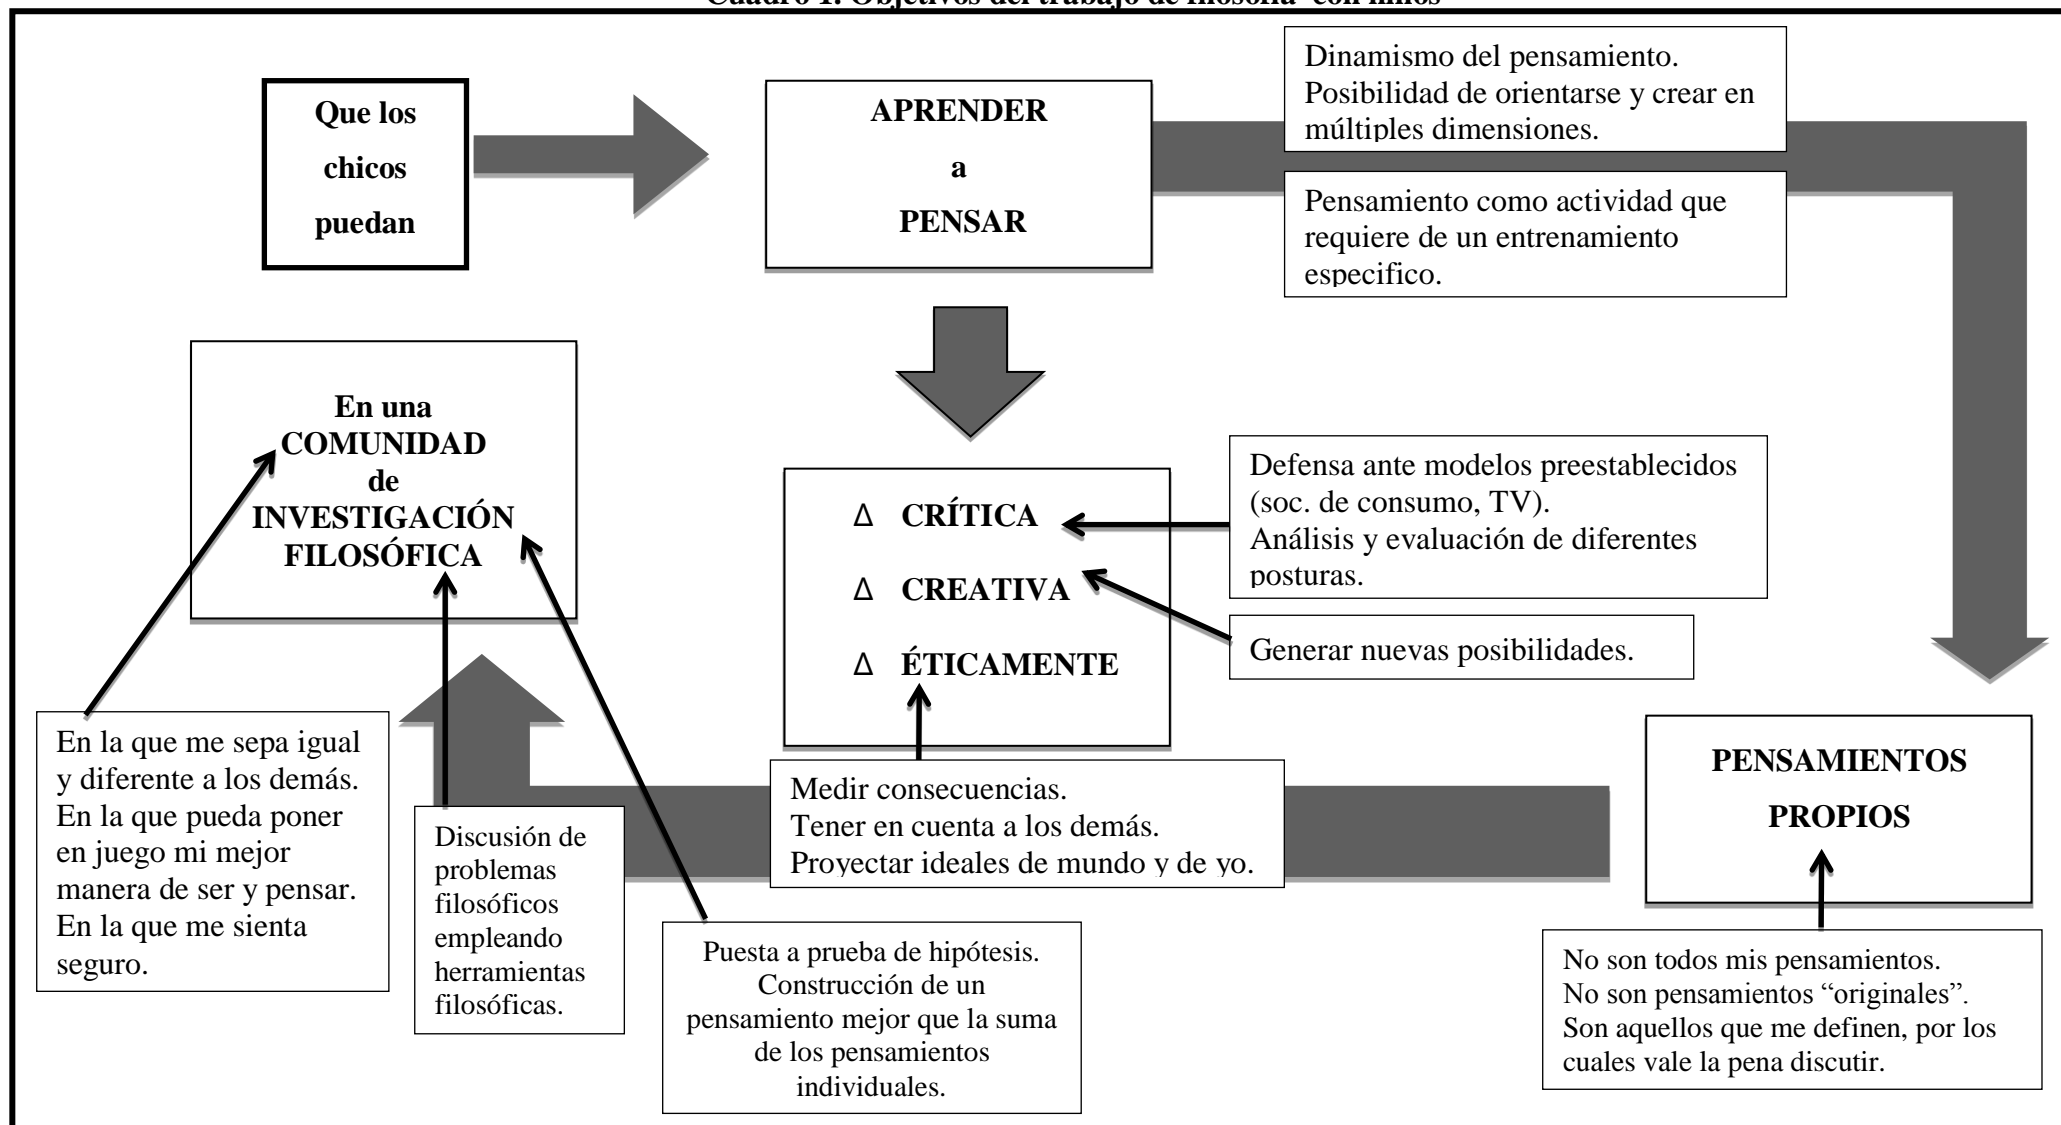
Cuadro 1. Objetivos del trabajo de filosofía con niños

Que los chicos puedan

APRENDER a PENSAR

Dinamismo del pensamiento. Posibilidad de orientarse y crear en múltiples dimensiones.

Pensamiento como actividad que requiere de un entrenamiento especifico.

En una COMUNIDAD de INVESTIGACIÓN FILOSÓFICA

Δ CRÍTICA
Δ CREATIVA
Δ ÉTICAMENTE

Defensa ante modelos preestablecidos (soc. de consumo, TV).
Análisis y evaluación de diferentes posturas.

Generar nuevas posibilidades.

En la que me sepa igual y diferente a los demás. En la que pueda poner en juego mi mejor manera de ser y pensar. En la que me sienta seguro.

Discusión de problemas filosóficos empleando herramientas filosóficas.

Medir consecuencias.
Tener en cuenta a los demás.
Proyectar ideales de mundo y de yo.

PENSAMIENTOS PROPIOS

Puesta a prueba de hipótesis. Construcción de un pensamiento mejor que la suma de los pensamientos individuales.

No son todos mis pensamientos.
No son pensamientos “originales”.
Son aquellos que me definen, por los cuales vale la pena discutir.